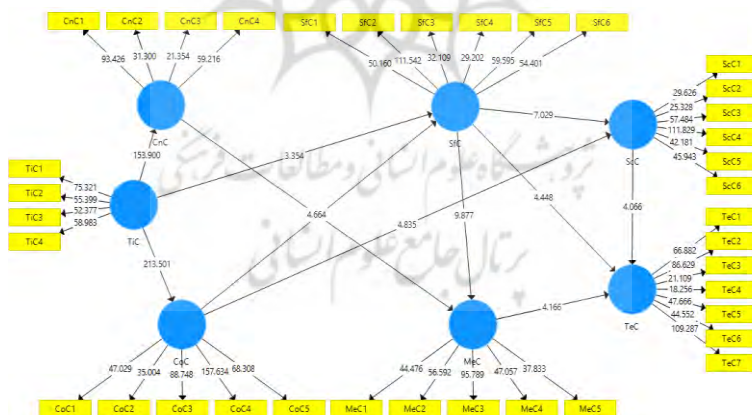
CnC1
CnC2
CnC3
CnC4
93.426
31.300
21.354
59.216
CnC
153.900

SfC1
SfC2
SfC3
SfC4
SfC5
SfC6
50.160
111.542
32.109
29.202
59.595
54.401
SfC

ScC1
ScC2
ScC3
ScC4
ScC5
ScC6
29.626
25.328
57.484
111.829
42.181
45.943
ScC

7.029
3.354
4.664
4.835
9.877
4.448
4.066
4.166

TiC1
TiC2
TiC3
TiC4
75.321
55.399
52.377
58.983
TiC
213.501

TeC1
TeC2
TeC3
TeC4
TeC5
TeC6
TeC7
66.882
86.629
21.109
18.256
47.666
44.552
109.287
TeC

CoC
47.029
35.004
88.748
157.634
68.308
CoC1
CoC2
CoC3
CoC4
CoC5

MeC
44.476
56.592
95.789
47.057
37.833
MeC1
MeC2
MeC3
MeC4
MeC5

پژوهشگاه علوم انسانی و مطالعات فرهنگی
پرتال جامع علوم انسانی